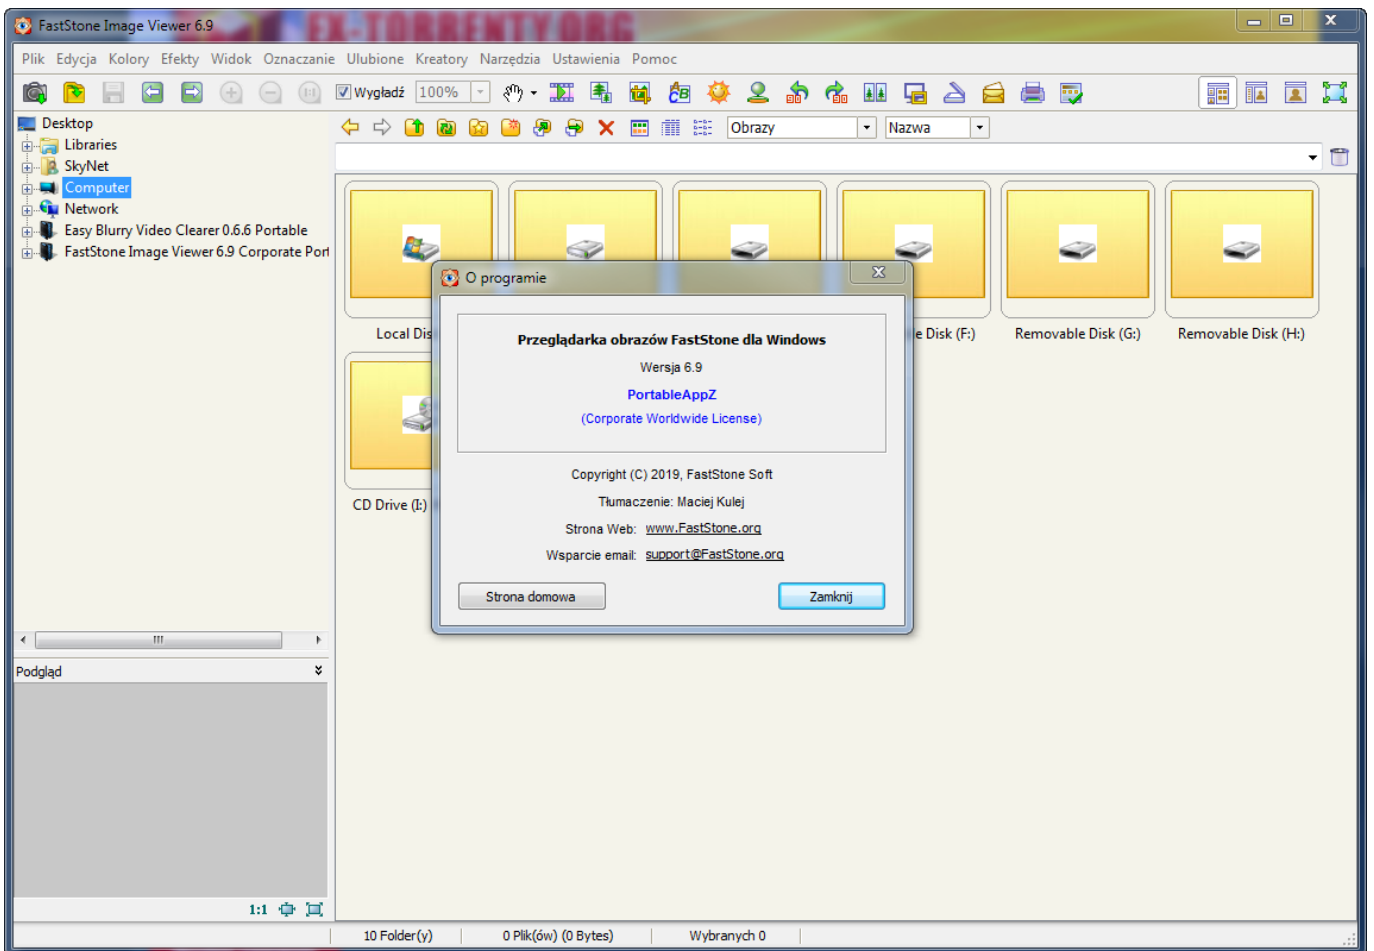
FastStone Image Viewer 6.9

EX-TORRENTY.ORG

Plik Edycja Kolory Efekty Widok Oznaczanie Ulubione Kreatory Narzędzia Ustawienia Pomoc

Wygładź 100%

Obrazy Nazwa

Desktop
Libraries
SkyNet
Computer
Network
Easy Blurry Video Clearer 0.6.6 Portable
FastStone Image Viewer 6.9 Corporate Port

Local Dis

e Disk (F:)

Removable Disk (G:)

Removable Disk (H:)

CD Drive (I:)

O programie

Przeglądarka obrazów FastStone dla Windows

Wersja 6.9

PortableAppZ

(Corporate Worldwide License)

Copyright (C) 2019, FastStone Soft

Tłumaczenie: Maciej Kulej

Strona Web: www.FastStone.org

Wsparcie email: support@FastStone.org

Strona domowa

Zamknij

Podgląd

1:1

10 Folder(y)

0 Plik(ów) (0 Bytes)

Wybranych 0